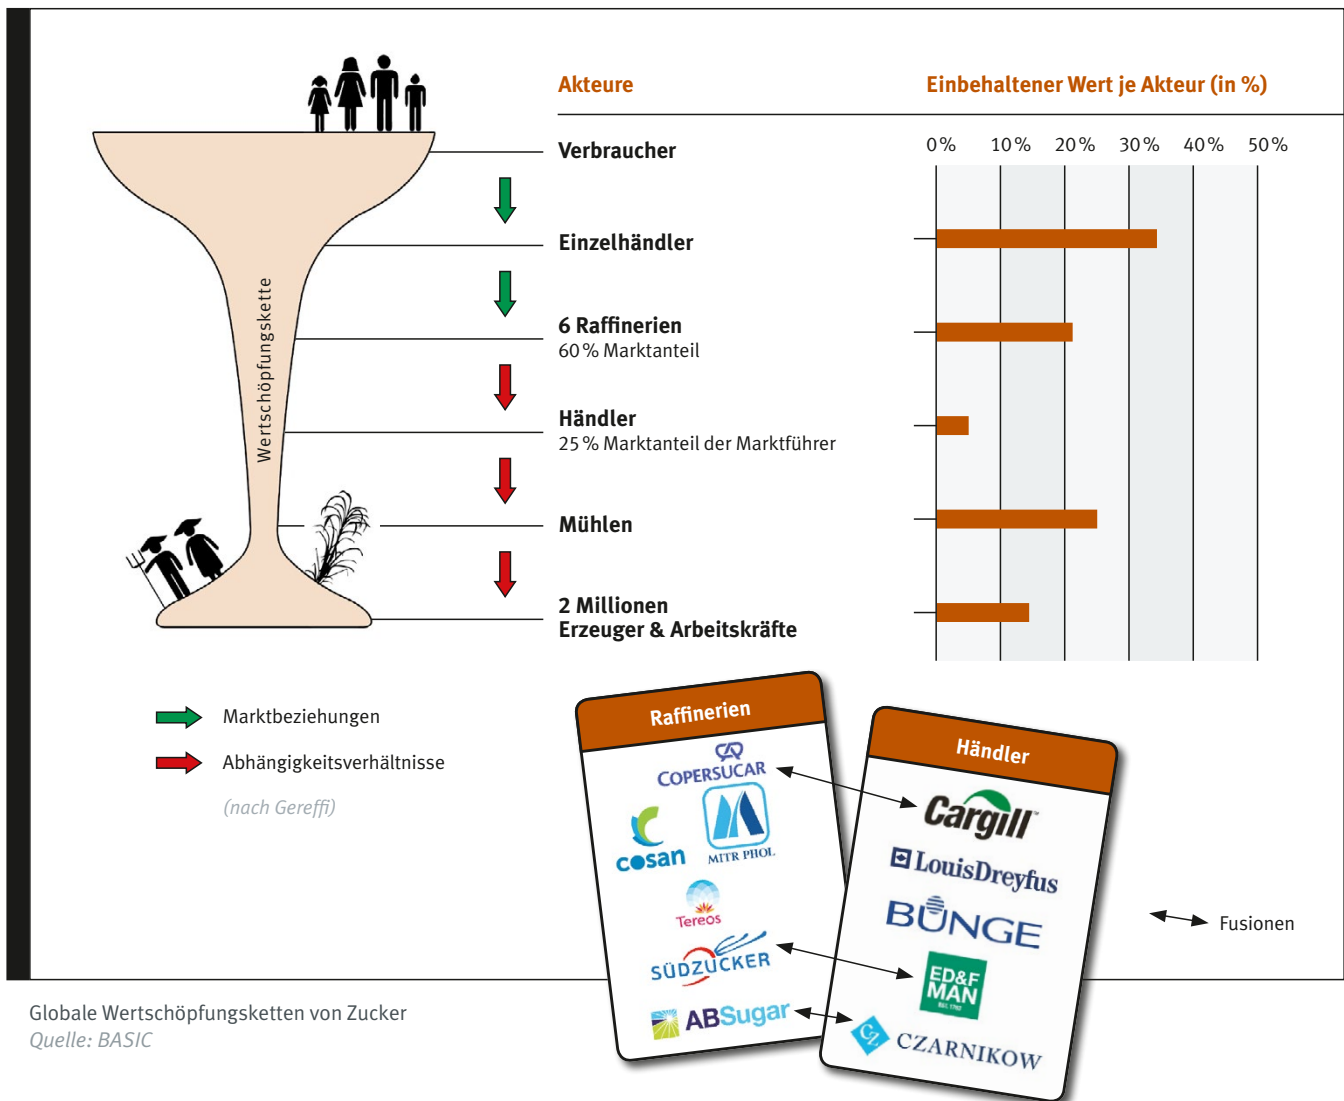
Wertschöpfungskette

Akteure

Einbehaltener Wert je Akteur (in %)

0% 10% 20% 30% 40% 50%

Verbraucher

Einzelhändler

6 Raffinerien
60 % Marktanteil

Händler
25 % Marktanteil der Marktführer

Mühlen

2 Millionen
Erzeuger & Arbeitskräfte

Marktbeziehungen

Abhängigkeitsverhältnisse

(nach Gereffi)

Raffinerien

COPERSUCAR

cosan

MITR PHOL

Tereos

SÜDZUCKER

ABSugar

Händler

Cargill

LouisDreyfus

BUNGE

ED&F MAN

CZARNIKOW

Fusionen

Globale Wertschöpfungsketten von Zucker
Quelle: BASIC